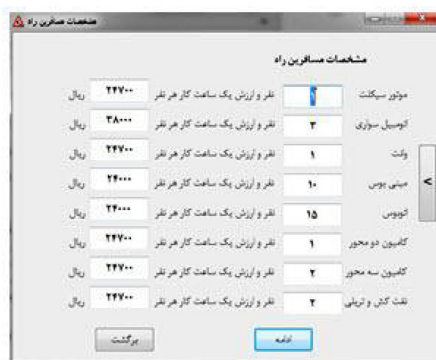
مشخصات مسافرین راه

مشخصات مسافرین راه

| | | | | |
|---|---|---|---|---|
| موتور سیکلت | ۲ | نفر و ارزش یک ساعت کار هر نفر | ۲۲۷۰۰ | ریال |
| اتومبیل سواری | ۳ | نفر و ارزش یک ساعت کار هر نفر | ۳۸۰۰۰ | ریال |
| وانت | ۱ | نفر و ارزش یک ساعت کار هر نفر | ۲۲۷۰۰ | ریال |
| مینی بوس | ۱۰ | نفر و ارزش یک ساعت کار هر نفر | ۲۴۰۰۰ | ریال |
| اتوبوس | ۱۵ | نفر و ارزش یک ساعت کار هر نفر | ۲۴۰۰۰ | ریال |
| کامیون دو محور | ۱ | نفر و ارزش یک ساعت کار هر نفر | ۲۲۷۰۰ | ریال |
| کامیون سه محور | ۲ | نفر و ارزش یک ساعت کار هر نفر | ۲۲۷۰۰ | ریال |
| نفت کش و تریلی | ۲ | نفر و ارزش یک ساعت کار هر نفر | ۲۲۷۰۰ | ریال |

ادامه

برگشت

<